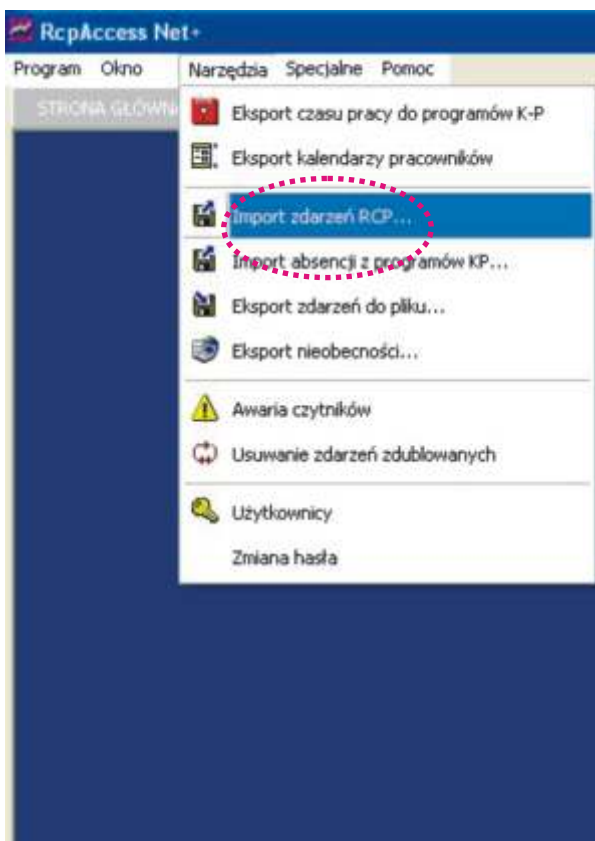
RcpAccess Net+

Program Okno Narzędzia Specjalne Pomoc

STRONA GŁÓWN

Eksport czasu pracy do programów K-P
Eksport kalendarzy pracowników
Import zdarzeń RCP...
Import absencji z programów KP...
Eksport zdarzeń do pliku...
Eksport nieobecności...
Awaria czytników
Usuwanie zdarzeń zdublowanych
Użytkownicy
Zmiana hasła